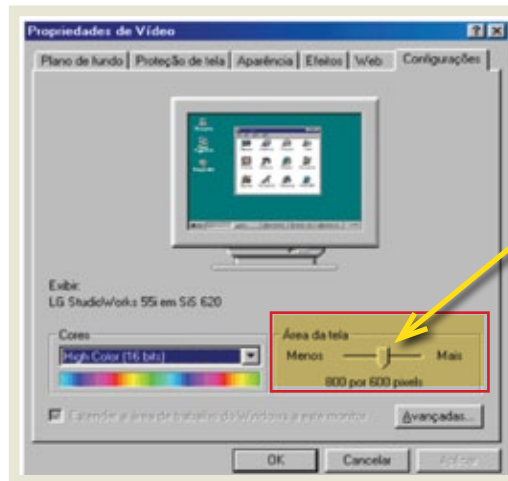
Propriedades de Vídeo

Plano de fundo | Proteção de tela | Aparência | Efeitos | Web | Configurações

Exibir:
LG StudioWorks 55i em SiS 620

Cores
High Color (16 bits)

Área da tela
Menos Mais
800 por 600 pixels

Estender a área de trabalho do Windows a este monitor.

Avançadas...

OK Cancelar Aplicar